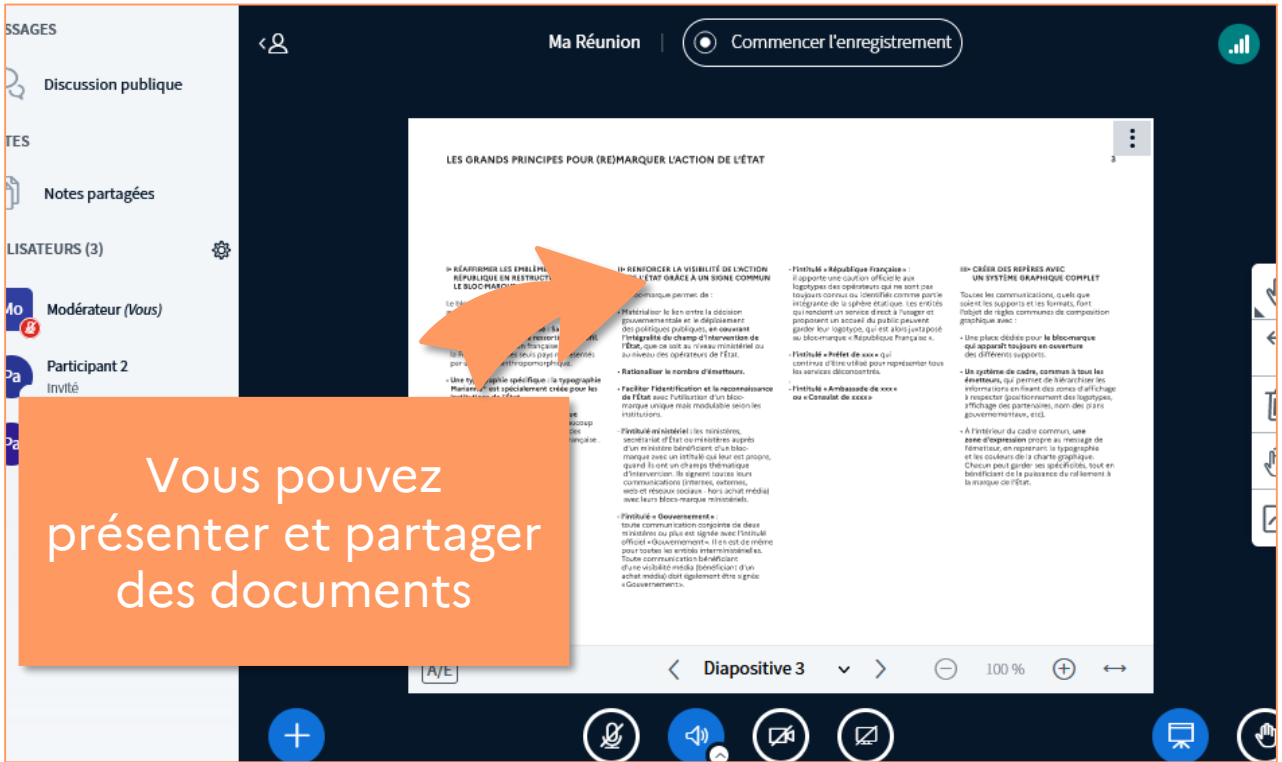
SSAGES

Discussion publique

TES

Notes partagées

LISATEURS (3)

Mo Modérateur (Vous)

Pa Participant 2
Invité

Pa

Ma Réunion

Commencer l'enregistrement

LES GRANDS PRINCIPES POUR (RE)MARQUER L'ACTION DE L'ÉTAT

3

I• RÉAFFIRMER LES EMBLÈMES DE LA RÉPUBLIQUE EN RESTRUCTURANT LE BLOC-MARQUE

II• RENFORCER LA VISIBILITÉ DE L'ACTION DE L'ÉTAT GRÂCE À UN SIGNE COMMUN

Le bloc-marque permet de :

• Matérialiser le lien entre la décision gouvernementale et le déploiement des politiques publiques, en couvrant l'intégralité du champ d'intervention de l'État, que ce soit au niveau ministériel ou au niveau des opérateurs de l'État.

• Rationaliser le nombre d'émetteurs.

• Faciliter l'identification et la reconnaissance de l'État avec l'utilisation d'un bloc-marque unique mais modulable selon les institutions.

• l'intitulé ministériel : les ministères, secrétariat d'État ou ministères auprès d'un ministère bénéficient d'un bloc-marque avec un intitulé qui leur est propre, quand ils ont un champs thématique d'intervention. Ils signent toutes leurs communications (internes, externes, web et réseaux sociaux - hors achat média) avec leurs blocs-marque ministériels.

• l'intitulé « Gouvernement » : toute communication conjointe de deux ministères ou plus est signée avec l'intitulé officiel « Gouvernement ». Il en est de même pour toutes les entités interministérielles. Toute communication bénéficiant d'une visibilité média (bénéficiant d'un achat média) doit également être signée « Gouvernement ».

• l'intitulé « République Française » : il apporte une caution officielle aux logotypes des opérateurs qui ne sont pas toujours connus ou identifiés comme partie intégrante de la sphère étatique. Les entités qui rendent un service direct à l'usager et proposent un accueil du public peuvent garder leur logotype, qui est alors juxtaposé au bloc-marque « République Française ».

• l'intitulé « Préfet de xxxx » qui continue d'être utilisé pour représenter tous les services déconcentrés.

• l'intitulé « Ambassade de xxx » ou « Consulat de xxxx »

III• CRÉER DES REPÈRES AVEC UN SYSTÈME GRAPHIQUE COMPLET

Toutes les communications, quels que soient les supports et les formats, font l'objet de règles communes de composition graphique avec :

• Une place dédiée pour le bloc-marque qui apparaît toujours en ouverture des différents supports.

• Un système de cadre, commun à tous les émetteurs, qui permet de hiérarchiser les informations en fixant des zones d'affichage à respecter (positionnement des logotypes, affichage des partenaires, nom des plans gouvernementaux, etc).

• À l'intérieur du cadre commun, une zone d'expression propre au message de l'émetteur, en reprenant la typographie et les couleurs de la charte graphique. Chacun peut garder ses spécificités, tout en bénéficiant de la puissance du ralliement à la marque de l'État.

Vous pouvez présenter et partager des documents

A/E

Diapositive 3

100 %